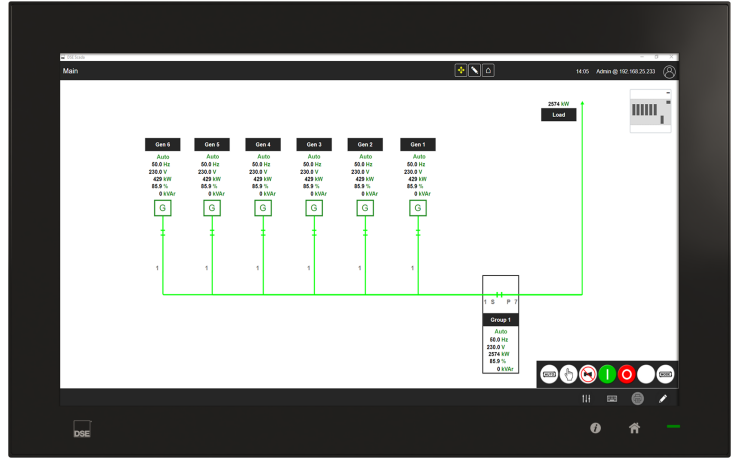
Main

14:05 Admin @ 192.168.23.233

2574 kW
Load

Gen 6
Auto
50.0 Hz
230.0 V
429 kW
85.9 %
0 kVAr
G

Gen 5
Auto
50.0 Hz
230.0 V
429 kW
85.9 %
0 kVAr
G

Gen 4
Auto
50.0 Hz
230.0 V
429 kW
85.9 %
0 kVAr
G

Gen 3
Auto
50.0 Hz
230.0 V
429 kW
85.9 %
0 kVAr
G

Gen 2
Auto
50.0 Hz
230.0 V
429 kW
85.9 %
0 kVAr
G

Gen 1
Auto
50.0 Hz
230.0 V
429 kW
85.9 %
0 kVAr
G

1 1 1 1 1 1

1 S P 7

Group 1
Auto
50.0 Hz
230.0 V
2574 kW
85.9 %
0 kVAr

DSE